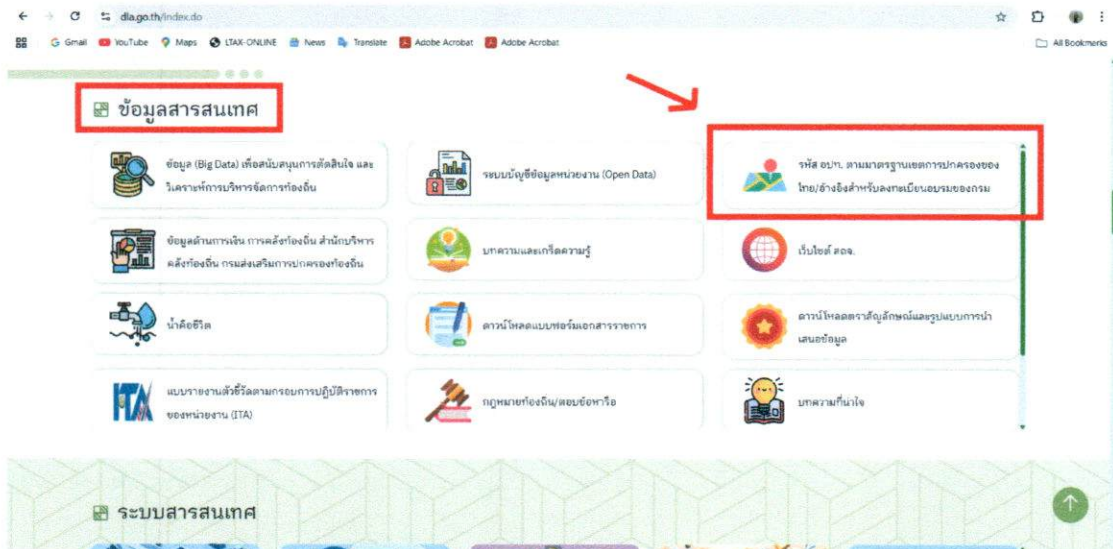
dla.go.th/index.do

Gmail YouTube Maps LTAX-ONLINE News Translate Adobe Acrobat Adobe Acrobat

All Bookmarks

ข้อมูลสารสนเทศ

ข้อมูล (Big Data) เพื่อสนับสนุนการตัดสินใจ และวิเคราะห์การบริหารจัดการท้องถิ่น

ระบบบัญชีข้อมูลหน่วยงาน (Open Data)

รหัส อปท. ตามมาตรฐานเขตการปกครองของไทย/อ้างอิงสำหรับลงทะเบียนอบรมของกรม

ข้อมูลด้านการเงิน การคลังท้องถิ่น สำนักบริหารคลังท้องถิ่น กรมส่งเสริมการปกครองท้องถิ่น

บทความและเกร็ดความรู้

เว็บไซต์ สถจ.

น้ำคือชีวิต

ดาวน์โหลดแบบฟอร์มเอกสารราชการ

ดาวน์โหลดตราสัญลักษณ์และรูปแบบการนำเสนอข้อมูล

แบบรายงานตัวชี้วัดตามกรอบการปฏิบัติราชการของหน่วยงาน (ITA)

กฎหมายท้องถิ่น/ตอบข้อหารือ

บทความที่น่าใจ

ระบบสารสนเทศ